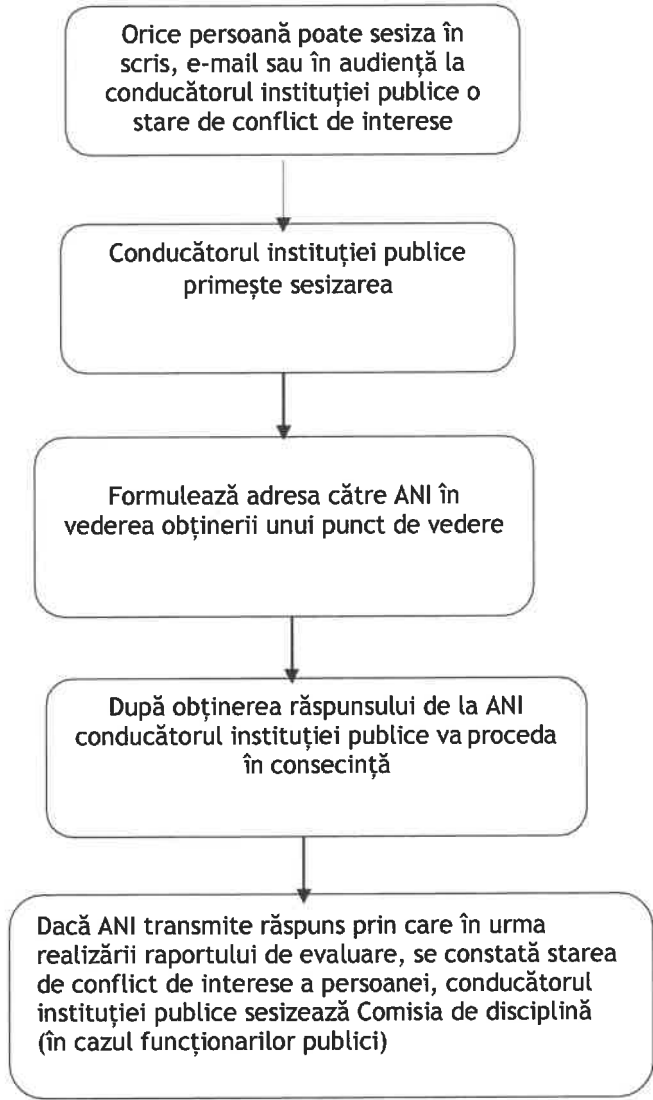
Orice persoană poate sesiza în scris, e-mail sau în audiență la conducătorul instituției publice o stare de conflict de interese

Conducătorul instituției publice primește sesizarea

Formulează adresa către ANI în vederea obținerii unui punct de vedere

După obținerea răspunsului de la ANI conducătorul instituției publice va proceda în consecință

Dacă ANI transmite răspuns prin care în urma realizării raportului de evaluare, se constată starea de conflict de interese a persoanei, conducătorul instituției publice sesizează Comisia de disciplină (în cazul funcționarilor publici)